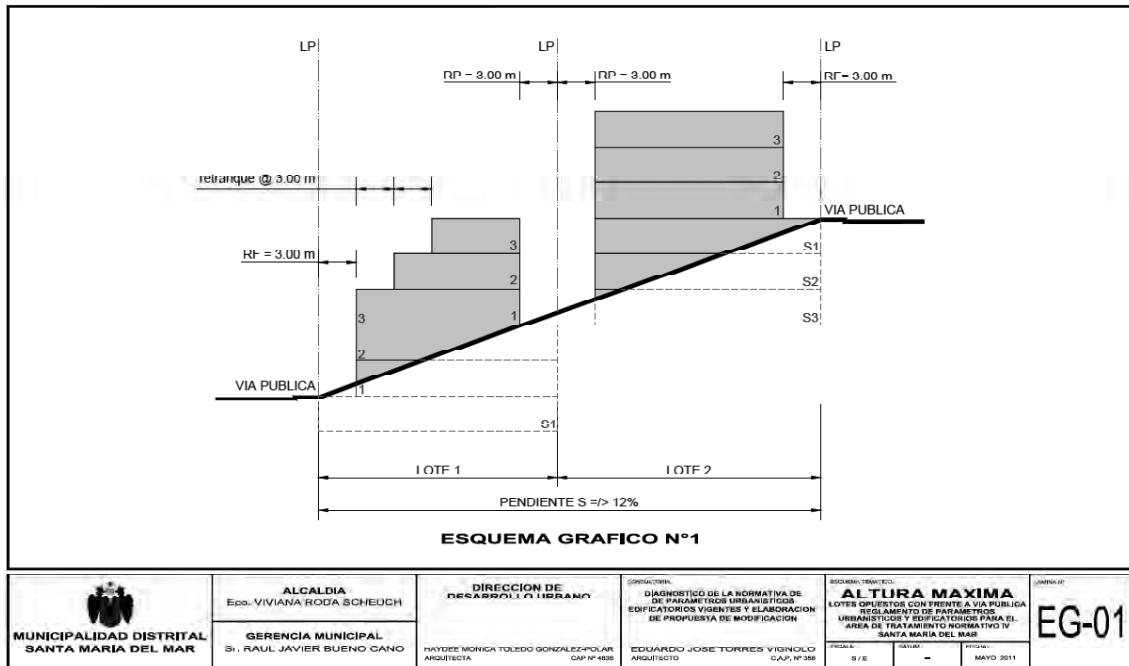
LP

LP

LP

RP = 3.00 m

RP = 3.00 m

RF = 3.00 m

retranque @ 3.00 m

3

2

1

VIA PUBLICA

S1

S2

S3

RF = 3.00 m

3

2

1

3

2

1

VIA PUBLICA

S1

LOTE 1

LOTE 2

PENDIENTE S =/> 12%

ESQUEMA GRAFICO N°1

MUNICIPALIDAD DISTRITAL SANTA MARIA DEL MAR

ALCALDIA
Eco. VIVIANA RODA SCHEUCH

GERENCIA MUNICIPAL
Sr. RAUL JAVIER BUENO CANO

DIRECCION DE DESARROLLO URBANO

HAYDEE MONICA TOLEDO GONZALEZ-POLAR
ARQUITECTA CAP Nº 4636

CONSULTORIA:
DIAGNOSTICO DE LA NORMATIVA DE DE PARAMETROS URBANISTICOS EDIFICATORIOS VIGENTES Y ELABORACION DE PROPUESTA DE MODIFICACION

EDUARDO JOSE TORRES VIGNOLO
ARQUITECTO C.A.P. Nº 358

ESQUEMA TRATADO:
ALTURA MAXIMA
LOTES OPUESTOS CON FRENTE A VIA PUBLICA
REGLAMENTO DE PARAMETROS URBANISTICOS Y EDIFICATORIOS PARA EL AREA DE TRATAMIENTO NORMATIVO IV
SANTA MARIA DEL MAR

ESCALA: S / E
DATUM: -
FECHA: MAYO 2011

LAMINA Nº:
EG-01